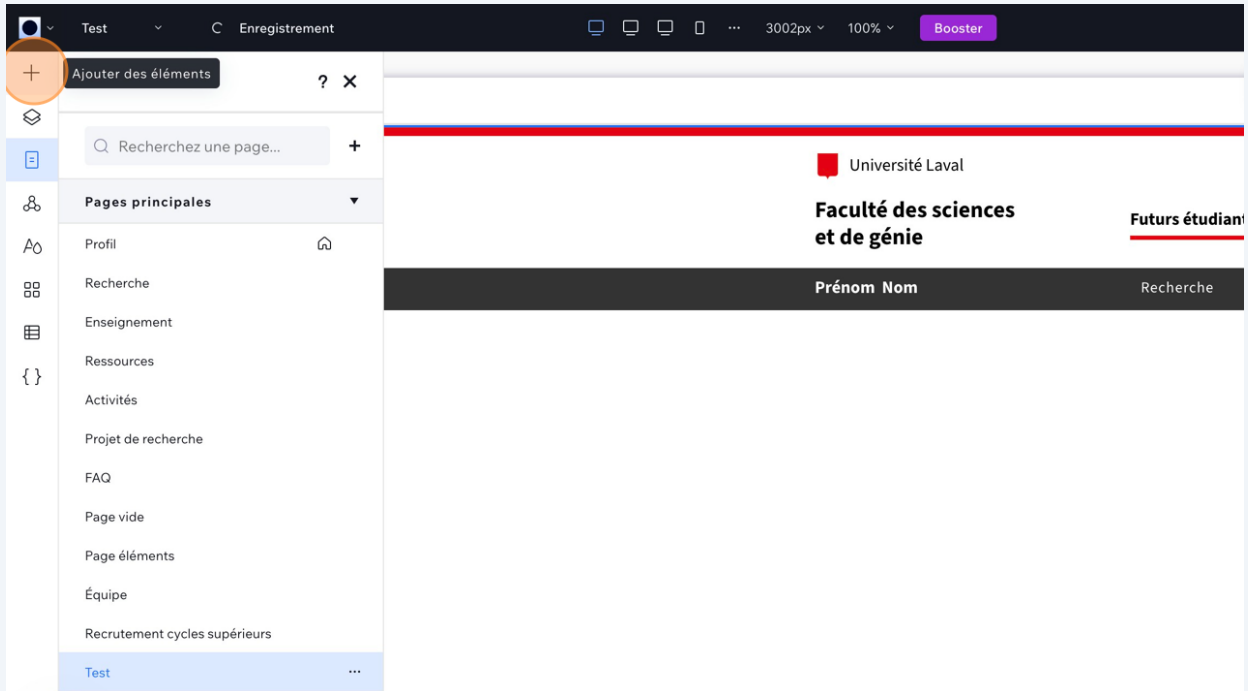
Test Enregistrement 3002px 100% Booster

Ajouter des éléments

? ✕

Recherchez une page...

+

Pages principales

Profil

Recherche

Enseignement

Ressources

Activités

Projet de recherche

FAQ

Page vide

Page éléments

Équipe

Recrutement cycles supérieurs

Test ···

{ }

Université Laval

Faculté des sciences et de génie

Futurs étudian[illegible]

Prénom Nom

Recherche